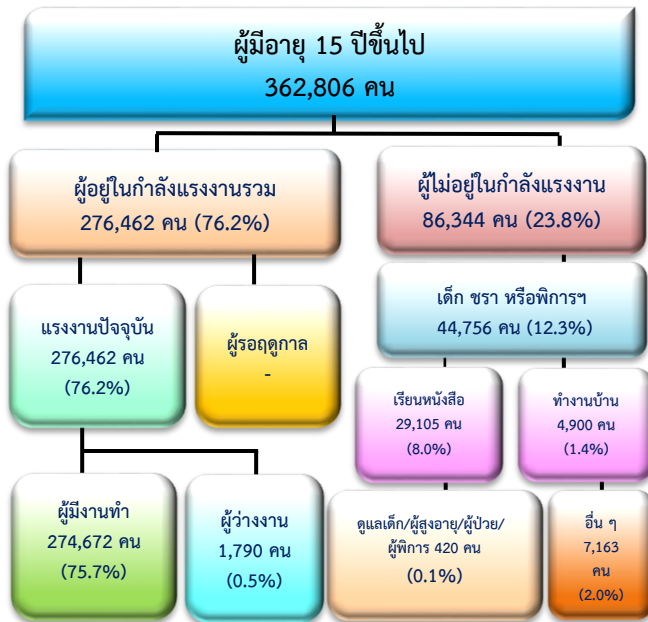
ผู้มีอายุ 15 ปีขึ้นไป
362,806 คน

ผู้อยู่ในกำลังแรงงานรวม
276,462 คน (76.2%)

ผู้ไม่อยู่ในกำลังแรงงาน
86,344 คน (23.8%)

แรงงานปัจจุบัน
276,462 คน
(76.2%)

ผู้รอฤดูกาล
-

เด็ก ชรา หรือพิการฯ
44,756 คน (12.3%)

เรียนหนังสือ
29,105 คน
(8.0%)

ทำงานบ้าน
4,900 คน
(1.4%)

ผู้มีงานทำ
274,672 คน
(75.7%)

ผู้ว่างงาน
1,790 คน
(0.5%)

ดูแลเด็ก/ผู้สูงอายุ/ผู้ป่วย/ผู้พิการ 420 คน
(0.1%)

อื่น ๆ
7,163
คน
(2.0%)